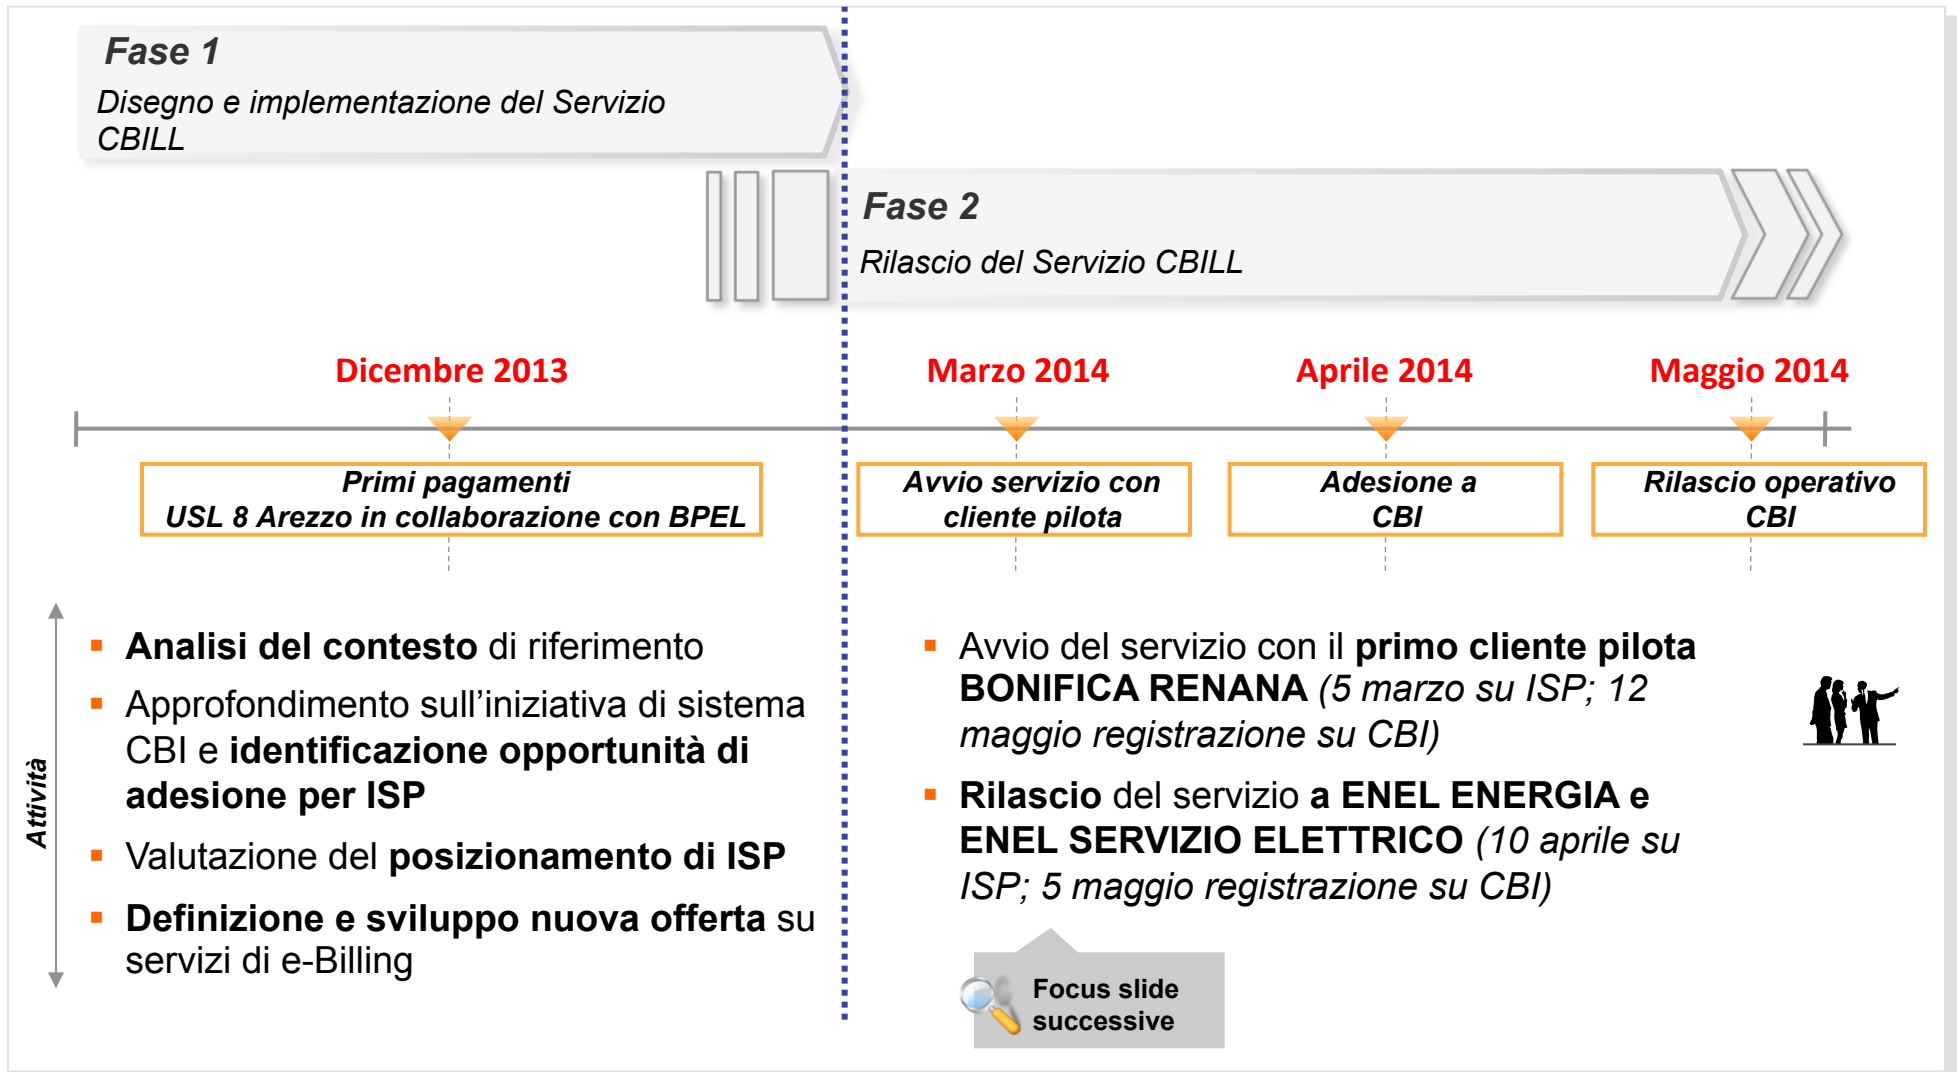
Fase 1
Disegno e implementazione del Servizio CBILL

Fase 2
Rilascio del Servizio CBILL

Dicembre 2013

Marzo 2014

Aprile 2014

Maggio 2014

Primi pagamenti
USL 8 Arezzo in collaborazione con BPEL

Avvio servizio con cliente pilota

Adesione a CBI

Rilascio operativo CBI

Attività

▪ Analisi del contesto di riferimento
▪ Approfondimento sull'iniziativa di sistema CBI e identificazione opportunità di adesione per ISP
▪ Valutazione del posizionamento di ISP
▪ Definizione e sviluppo nuova offerta su servizi di e-Billing

▪ Avvio del servizio con il primo cliente pilota BONIFICA RENANA (5 marzo su ISP; 12 maggio registrazione su CBI)
▪ Rilascio del servizio a ENEL ENERGIA e ENEL SERVIZIO ELETTRICO (10 aprile su ISP; 5 maggio registrazione su CBI)

Focus slide successive